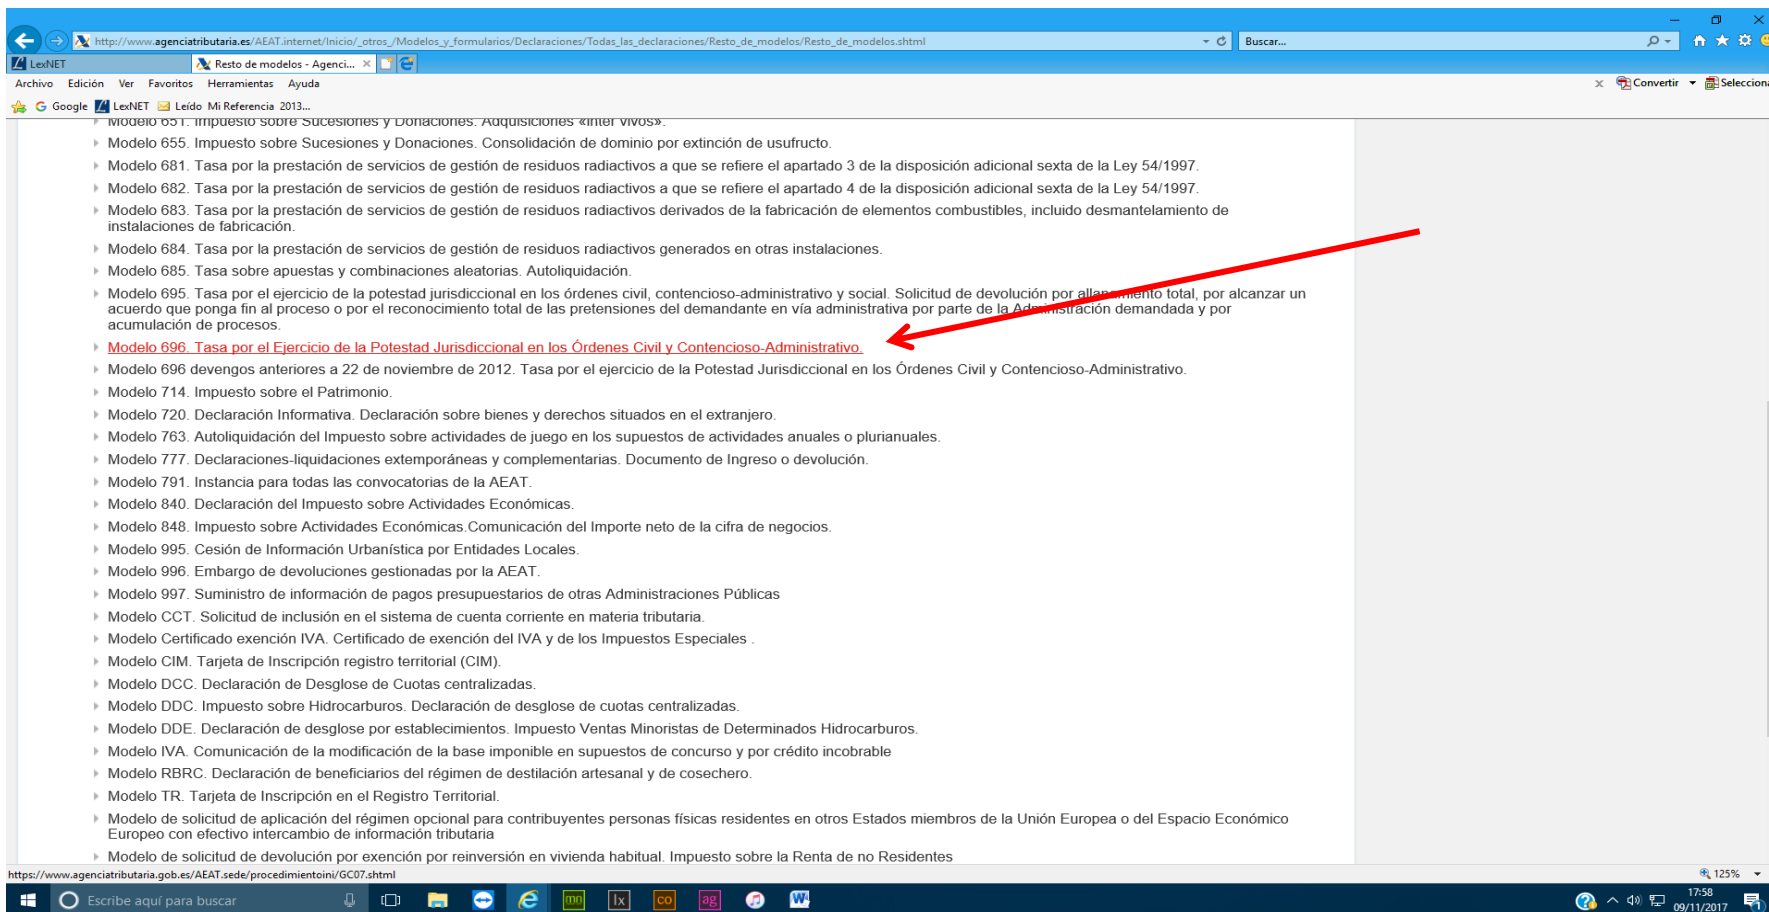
http://www.agenciatributaria.es/AEAT.internet/Inicio/_otros_/Modelos_y_formularios/Declaraciones/Todas_las_declaraciones/Resto_de_modelos/Resto_de_modelos.shtml

Buscar...

LexNET

Resto de modelos - Agenci...

Archivo Edición Ver Favoritos Herramientas Ayuda

Convertir Selecciona

Google LexNET Leído Mi Referencia 2013...

Modelo 651. Impuesto sobre Sucesiones y Donaciones. Adquisiciones «inter vivos».

Modelo 655. Impuesto sobre Sucesiones y Donaciones. Consolidación de dominio por extinción de usufructo.

Modelo 681. Tasa por la prestación de servicios de gestión de residuos radiactivos a que se refiere el apartado 3 de la disposición adicional sexta de la Ley 54/1997.

Modelo 682. Tasa por la prestación de servicios de gestión de residuos radiactivos a que se refiere el apartado 4 de la disposición adicional sexta de la Ley 54/1997.

Modelo 683. Tasa por la prestación de servicios de gestión de residuos radiactivos derivados de la fabricación de elementos combustibles, incluido desmantelamiento de instalaciones de fabricación.

Modelo 684. Tasa por la prestación de servicios de gestión de residuos radiactivos generados en otras instalaciones.

Modelo 685. Tasa sobre apuestas y combinaciones aleatorias. Autoliquidación.

Modelo 695. Tasa por el ejercicio de la potestad jurisdiccional en los órdenes civil, contencioso-administrativo y social. Solicitud de devolución por allanamiento total, por alcanzar un acuerdo que ponga fin al proceso o por el reconocimiento total de las pretensiones del demandante en vía administrativa por parte de la Administración demandada y por acumulación de procesos.

Modelo 696. Tasa por el Ejercicio de la Potestad Jurisdiccional en los Órdenes Civil y Contencioso-Administrativo.

Modelo 696 devengos anteriores a 22 de noviembre de 2012. Tasa por el ejercicio de la Potestad Jurisdiccional en los Órdenes Civil y Contencioso-Administrativo.

Modelo 714. Impuesto sobre el Patrimonio.

Modelo 720. Declaración Informativa. Declaración sobre bienes y derechos situados en el extranjero.

Modelo 763. Autoliquidación del Impuesto sobre actividades de juego en los supuestos de actividades anuales o plurianuales.

Modelo 777. Declaraciones-liquidaciones extemporáneas y complementarias. Documento de Ingreso o devolución.

Modelo 791. Instancia para todas las convocatorias de la AEAT.

Modelo 840. Declaración del Impuesto sobre Actividades Económicas.

Modelo 848. Impuesto sobre Actividades Económicas.Comunicación del Importe neto de la cifra de negocios.

Modelo 995. Cesión de Información Urbanística por Entidades Locales.

Modelo 996. Embargo de devoluciones gestionadas por la AEAT.

Modelo 997. Suministro de información de pagos presupuestarios de otras Administraciones Públicas

Modelo CCT. Solicitud de inclusión en el sistema de cuenta corriente en materia tributaria.

Modelo Certificado exención IVA. Certificado de exención del IVA y de los Impuestos Especiales .

Modelo CIM. Tarjeta de Inscripción registro territorial (CIM).

Modelo DCC. Declaración de Desglose de Cuotas centralizadas.

Modelo DDC. Impuesto sobre Hidrocarburos. Declaración de desglose de cuotas centralizadas.

Modelo DDE. Declaración de desglose por establecimientos. Impuesto Ventas Minoristas de Determinados Hidrocarburos.

Modelo IVA. Comunicación de la modificación de la base imponible en supuestos de concurso y por crédito incobrable

Modelo RBRC. Declaración de beneficiarios del régimen de destilación artesanal y de cosechero.

Modelo TR. Tarjeta de Inscripción en el Registro Territorial.

Modelo de solicitud de aplicación del régimen opcional para contribuyentes personas físicas residentes en otros Estados miembros de la Unión Europea o del Espacio Económico Europeo con efectivo intercambio de información tributaria

Modelo de solicitud de devolución por exención por reinversión en vivienda habitual. Impuesto sobre la Renta de no Residentes

https://www.agenciatributaria.gob.es/AEAT.sede/procedimientoini/GC07.shtml

125%

Escribe aquí para buscar

17:58
09/11/2017